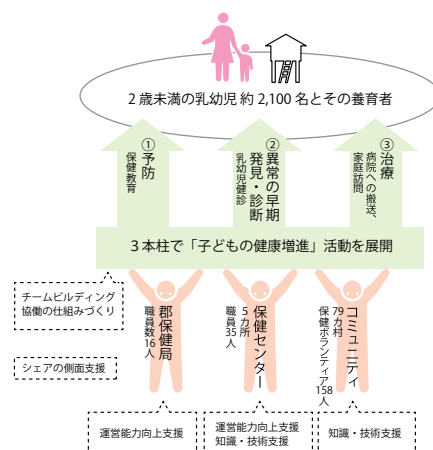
2歳未満の乳幼児 約 2,100 名とその養育者

①予防
保健教育

②異常の早期発見・診断
乳幼児健診

③治療
病院への搬送、家庭訪問

3本柱で「子どもの健康増進」活動を展開

チームビルディング
協働の仕組みづくり

シェアの側面支援

郡保健局
職員数16人

保健センター
5カ所
職員35人

コミュニティ
79カ村
保健ボランティア158人

運営能力向上支援

運営能力向上支援
知識・技術支援

知識・技術支援